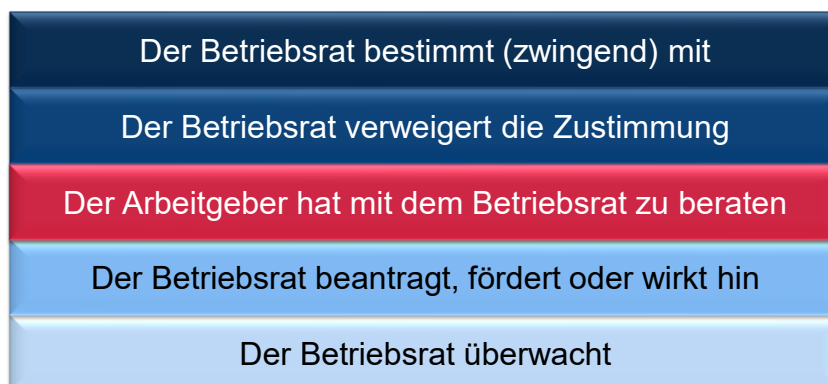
Der Betriebsrat bestimmt (zwingend) mit

Der Betriebsrat verweigert die Zustimmung

Der Arbeitgeber hat mit dem Betriebsrat zu beraten

Der Betriebsrat beantragt, fördert oder wirkt hin

Der Betriebsrat überwacht